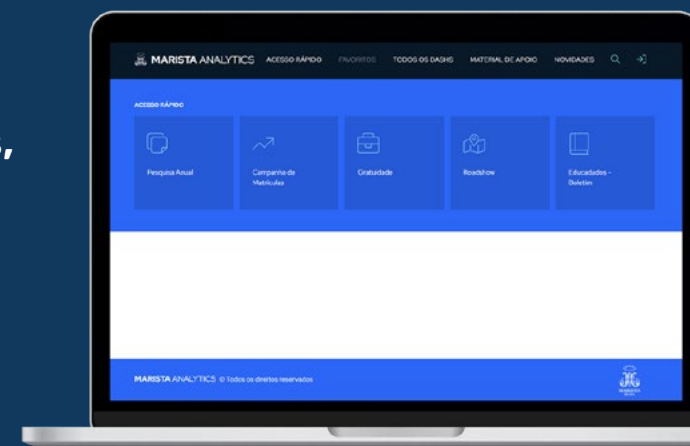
MARISTA ANALYTICS ACESSO RÁPIDO FAVORITOS TODOS OS DASHS MATERIAL DE APOIO NOVIDADES

ACESSO RÁPIDO

Pesquisa Anual

Campanha de Matrículas

Gratuidade

Roadshow

Educadores - Boletim

MARISTA ANALYTICS © Todos os direitos reservados